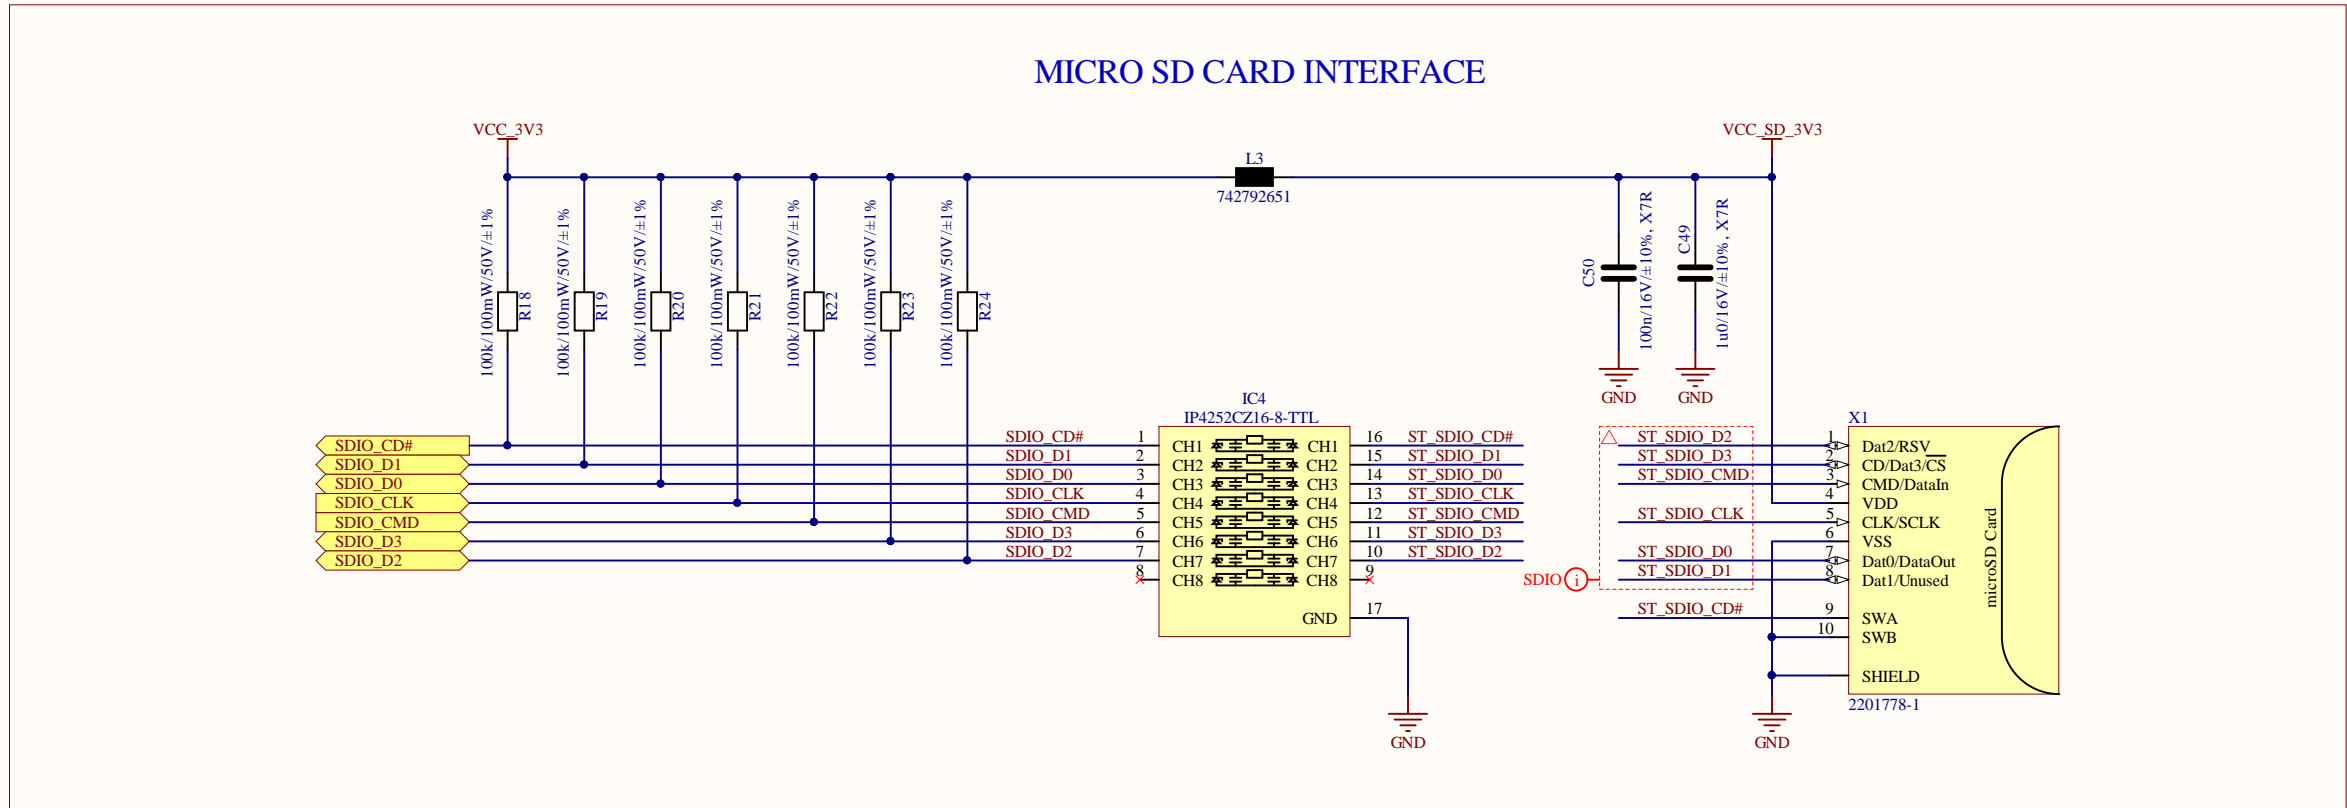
MICRO SD CARD INTERFACE

VCC_3V3

VCC_SD_3V3

L3
742792651

100k/100mW/50V/±1% R18
100k/100mW/50V/±1% R19
100k/100mW/50V/±1% R20
100k/100mW/50V/±1% R21
100k/100mW/50V/±1% R22
100k/100mW/50V/±1% R23
100k/100mW/50V/±1% R24

C50 100n/16V/±10%, X7R
C49 1u0/16V/±10%, X7R

GND GND

SDIO_CD#
SDIO_D1
SDIO_D0
SDIO_CLK
SDIO_CMD
SDIO_D3
SDIO_D2

IC4
IP4252CZ16-8-TTL

| | | | | | |
|---|---|---|---|---|---|
| SDIO_CD# | 1 | CH1 | CH1 | 16 | ST_SDIO_CD# |
| SDIO_D1 | 2 | CH2 | CH2 | 15 | ST_SDIO_D1 |
| SDIO_D0 | 3 | CH3 | CH3 | 14 | ST_SDIO_D0 |
| SDIO_CLK | 4 | CH4 | CH4 | 13 | ST_SDIO_CLK |
| SDIO_CMD | 5 | CH5 | CH5 | 12 | ST_SDIO_CMD |
| SDIO_D3 | 6 | CH6 | CH6 | 11 | ST_SDIO_D3 |
| SDIO_D2 | 7 | CH7 | CH7 | 10 | ST_SDIO_D2 |
| | 8 | CH8 | CH8 | 9 | |
| | | | GND | 17 | |

GND

SDIO i

X1

| | | |
|---|---|---|
| ST_SDIO_D2 | 1 | Dat2/RSV |
| ST_SDIO_D3 | 2 | CD/Dat3/$\overline{CS}$ |
| ST_SDIO_CMD | 3 | CMD/DataIn |
| | 4 | VDD |
| ST_SDIO_CLK | 5 | CLK/SCLK |
| | 6 | VSS |
| ST_SDIO_D0 | 7 | Dat0/DataOut |
| ST_SDIO_D1 | 8 | Dat1/Unused |
| ST_SDIO_CD# | 9 | SWA |
| | 10 | SWB |
| | | SHIELD |

microSD Card
2201778-1

GND